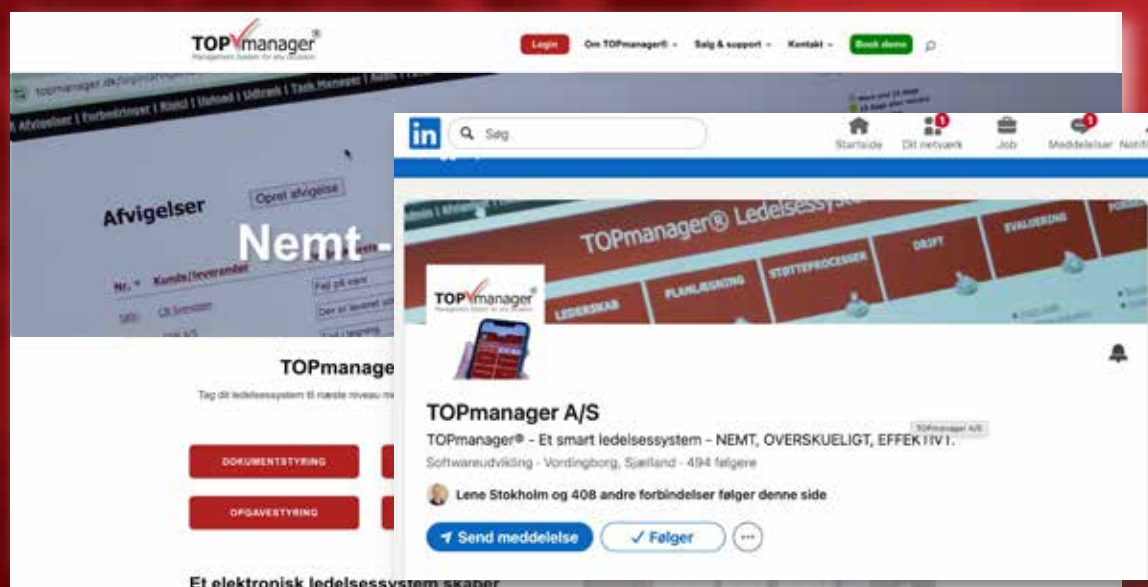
TOPmanager®

Management System for any business

Login Om TOPmanager® Salg & support Kontakt Book demo

topmanager.dk

Afvigelser | Forbedringer | Kunder | Udstyr | Udtræk | Task Manager

Afvigelser

Opret afvigelse

Nr. Kunde/leverandør

Nemt -

TOPmanage

Tag dit ledelsessystem til næste niveau m

DOKUMENTSTYRING

OPGAVESTYRING

Et elektronisk ledelsessystem skaber

in Søg

Startside Dit netværk Job Meddelelser Notifi

TOPmanager® Ledelsessyst

LEDERSKAB PLANLÆGNING STØTTEPROCESSER DRIFT EVALUERING

TOPmanager®

TOPmanager A/S

TOPmanager A/S

TOPmanager® - Et smart ledelsessystem - NEMT, OVERSKUELIGT, EFFEKTIVT.

Softwareudvikling · Vordingborg, Sjælland · 494 følgere

Lene Stokholm og 408 andre forbindelser følger denne side

Send meddelelse

✓ Følger

...